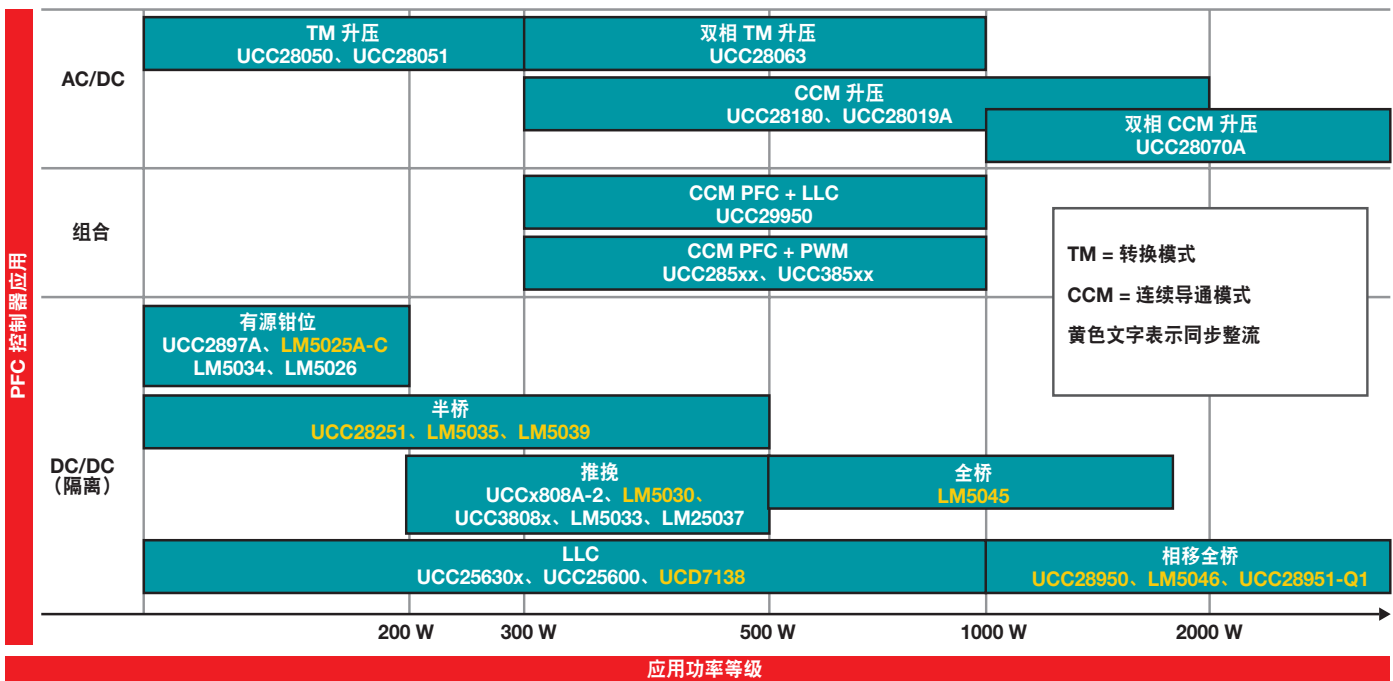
PFC 控制器应用

AC/DC

TM 升压
UCC28050、UCC28051

双相 TM 升压
UCC28063

CCM 升压
UCC28180、UCC28019A

双相 CCM 升压
UCC28070A

组合

CCM PFC + LLC
UCC29950

CCM PFC + PWM
UCC285xx、UCC385xx

TM = 转换模式

CCM = 连续导通模式

黄色文字表示同步整流

DC/DC
（隔离）

有源钳位
UCC2897A、LM5025A-C
LM5034、LM5026

半桥
UCC28251、LM5035、LM5039

推挽
UCCx808A-2、LM5030、
UCC3808x、LM5033、LM25037

全桥
LM5045

LLC
UCC25630x、UCC25600、UCD7138

相移全桥
UCC28950、LM5046、UCC28951-Q1

200 W
300 W
500 W
1000 W
2000 W

应用功率等级